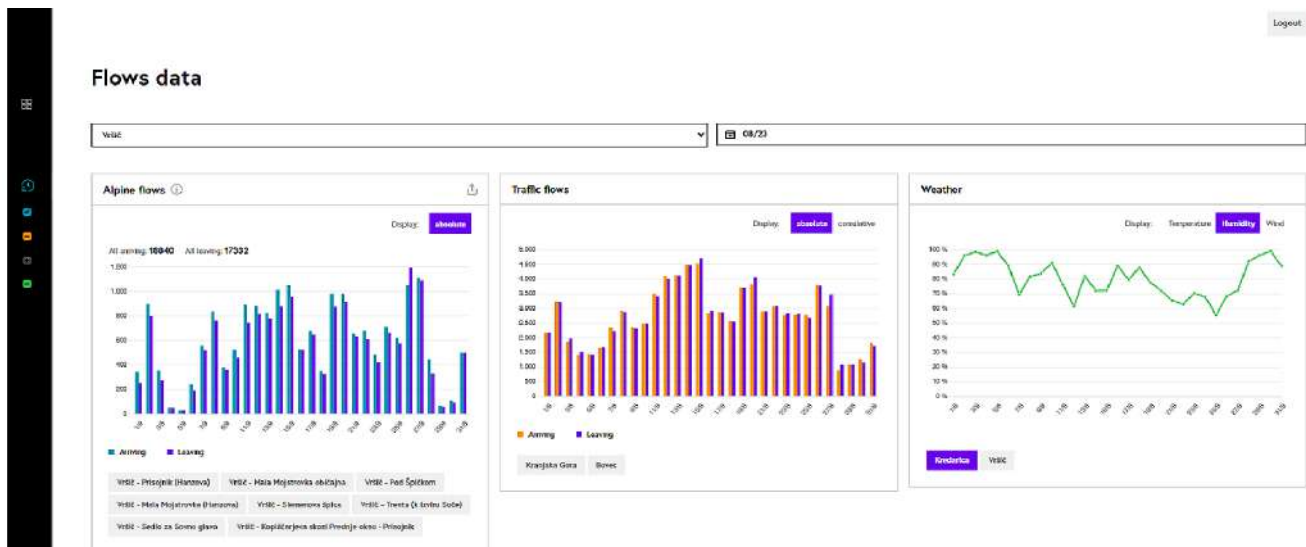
Logout

Flows data

Vršič

08/23

Alpine flows

Display: absolute

All arriving: 16840 All leaving: 17332

1.200
1.000
800
600
400
200
0

Arriving Leaving

Vršič - Prisojnik (Hanzova)
Vršič - Mala Mojstrovka običajna
Vršič - Pod Špičkom
Vršič - Mala Mojstrovka (Hanzova)
Vršič - Slemenova Špica
Vršič - Trenta (k izviru Soče)
Vršič - Sedlo za Sovno glavo
Vršič - Kopiščarjeva skozi Prednje okno - Prisojnik

Traffic flows

Display: absolute cumulative

5.000
4.500
4.000
3.500
3.000
2.500
2.000
1.500
1.000
500
0

Arriving Leaving

Kranjska Gora
Bovec

Weather

Display: Temperature Humidity Wind

100 %
90 %
80 %
70 %
60 %
50 %
40 %
30 %
20 %
10 %
0 %

Kredarica
Vršič